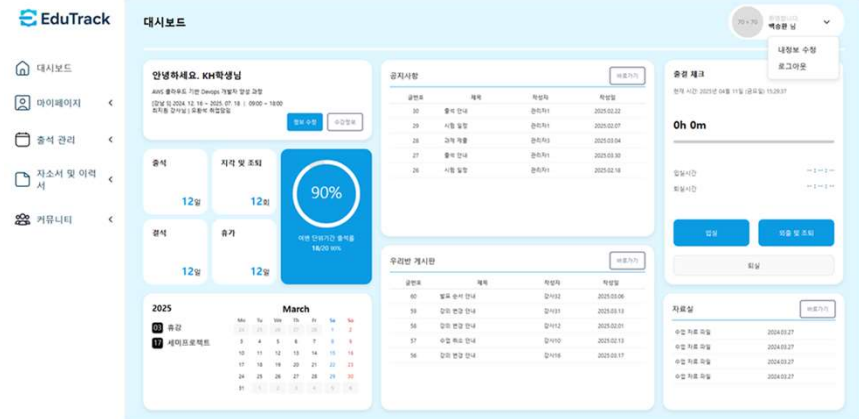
EduTrack

대시보드

대시보드
마이페이지
출석 관리
자소서 및 이력서
커뮤니티

70 × 70 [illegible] 백승환 님

내정보 수정
로그아웃

안녕하세요. KH학생님
AWS 클라우드 기반 Devops 개발자 양성 과정
[강남 I] 2024. 12. 18 ~ 2025. 07. 18 | 09:00 ~ 18:00
최지환 강사님 | 유환석 취업담임
정보 수정
수강정보

출석
12일
지각 및 조퇴
12회
결석
12일
휴가
12일

90%
이번 단위기간 출석률
18/20 일

공지사항
바로가기

| 글번호 | 제목 | 작성자 | 작성일 |
|---|---|---|---|
| 30 | 출석 안내 | 관리자1 | 2025.02.22 |
| 29 | 시험 일정 | 관리자2 | 2025.02.07 |
| 28 | 과제 제출 | 관리자3 | 2025.03.04 |
| 27 | 출석 안내 | 관리자1 | 2025.03.30 |
| 26 | 시험 일정 | 관리자1 | 2025.02.18 |

우리반 게시판
바로가기

| 글번호 | 제목 | 작성자 | 작성일 |
|---|---|---|---|
| 60 | 발표 순서 안내 | 강사02 | 2025.03.06 |
| 59 | 강의 변경 안내 | 강사21 | 2025.03.13 |
| 58 | 강의 변경 안내 | 강사05 | 2025.02.01 |
| 57 | 수업 취소 안내 | 강사10 | 2025.03.13 |
| 56 | 강의 변경 안내 | 강사16 | 2025.03.17 |

출결 체크
현재 시간: 2025년 04월 11일 (금요일) 15:29:37
0h 0m
입실시간 -- : -- : --
퇴실시간 -- : -- : --
입실
외출 및 조퇴
퇴실

2025
03 휴강
17 세미프로젝트

March
| Mo | Tu | We | Th | Fr | Sa | Su |
|---|---|---|---|---|---|---|
| 24 | 25 | 26 | 27 | 28 | 1 | 2 |
| 3 | 4 | 5 | 6 | 7 | 8 | 9 |
| 10 | 11 | 12 | 13 | 14 | 15 | 16 |
| 17 | 18 | 19 | 20 | 21 | 22 | 23 |
| 24 | 25 | 26 | 27 | 28 | 29 | 30 |
| 31 | 1 | 2 | 3 | 4 | 5 | 6 |

자료실
바로가기
수업 자료 파일 2024.03.27
수업 자료 파일 2024.03.27
수업 자료 파일 2024.03.27
수업 자료 파일 2024.03.27